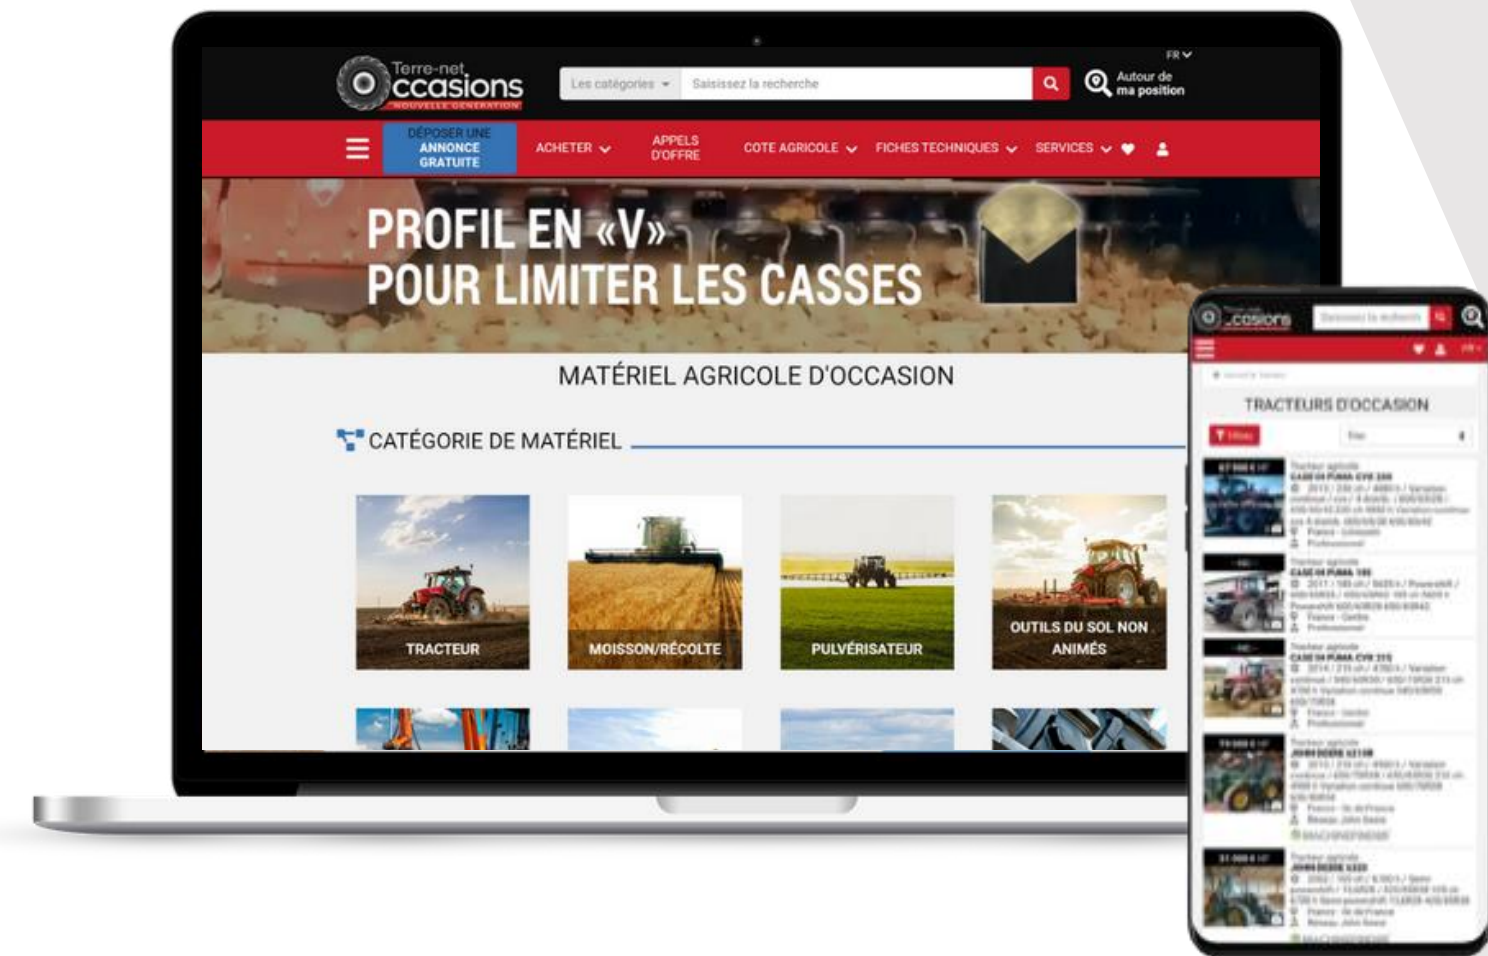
Terre-net Occasions
NOUVELLE GÉNÉRATION

FR

Les catégories

Saisissez la recherche

Autour de ma position

DÉPOSER UNE ANNONCE GRATUITE

ACHETER

APPELS D'OFFRE

COTE AGRICOLE

FICHES TECHNIQUES

SERVICES

PROFIL EN «V» POUR LIMITER LES CASSES

MATÉRIEL AGRICOLE D'OCCASION

CATÉGORIE DE MATÉRIEL

TRACTEUR

MOISSON/RÉCOLTE

PULVÉRISATEUR

OUTILS DU SOL NON ANIMÉS

Occasions

TRACTEURS D'OCCASION

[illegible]